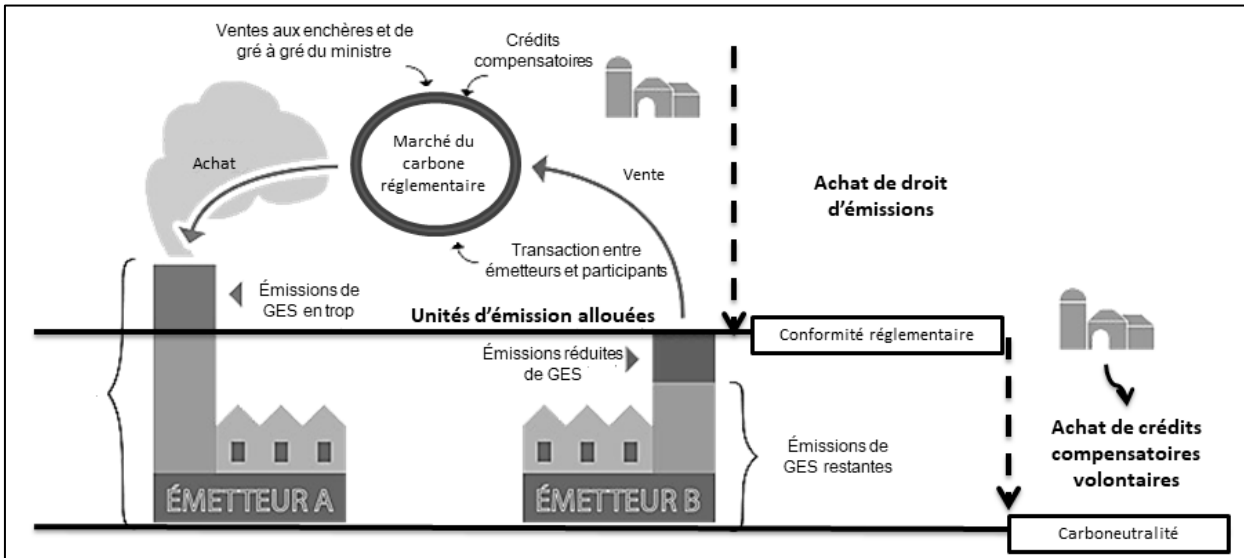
Ventes aux enchères et de gré à gré du ministre

Crédits compensatoires

Marché du carbone réglementaire

Achat

Vente

Achat de droit d'émissions

Transaction entre émetteurs et participants

Émissions de GES en trop

Unités d'émission allouées

Conformité réglementaire

Émissions réduites de GES

Émissions de GES restantes

Achat de crédits compensatoires volontaires

ÉMETTEUR A

ÉMETTEUR B

Carboneutralité